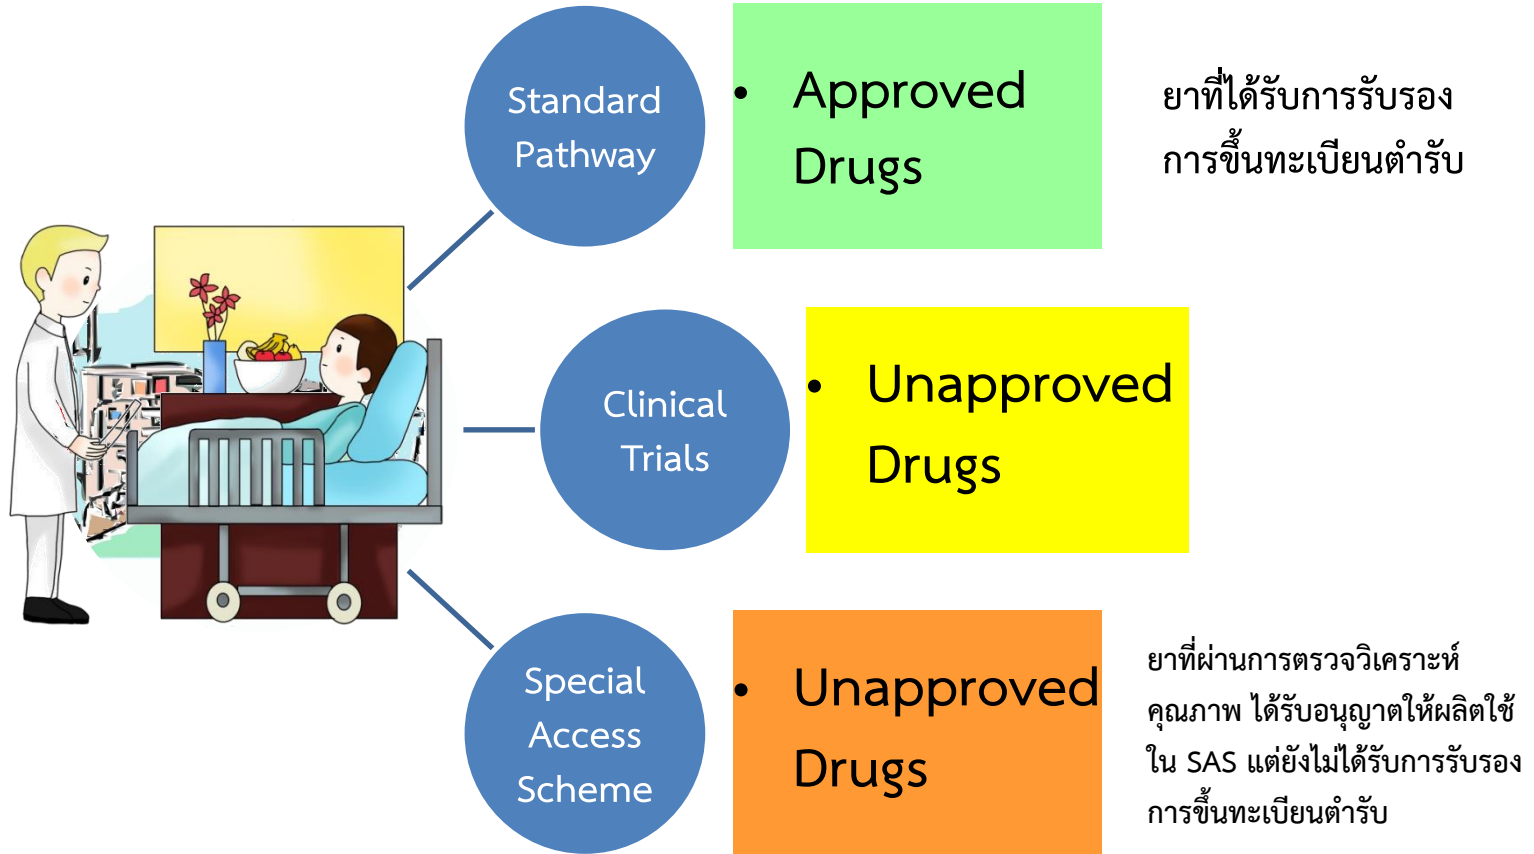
Standard Pathway

• Approved Drugs

ยาที่ได้รับการรับรองการขึ้นทะเบียนตำรับ

Clinical Trials

• Unapproved Drugs

Special Access Scheme

• Unapproved Drugs

ยาที่ผ่านการตรวจวิเคราะห์คุณภาพ ได้รับอนุญาตให้ผลิตใช้ใน SAS แต่ยังไม่ได้รับการรับรองการขึ้นทะเบียนตำรับ